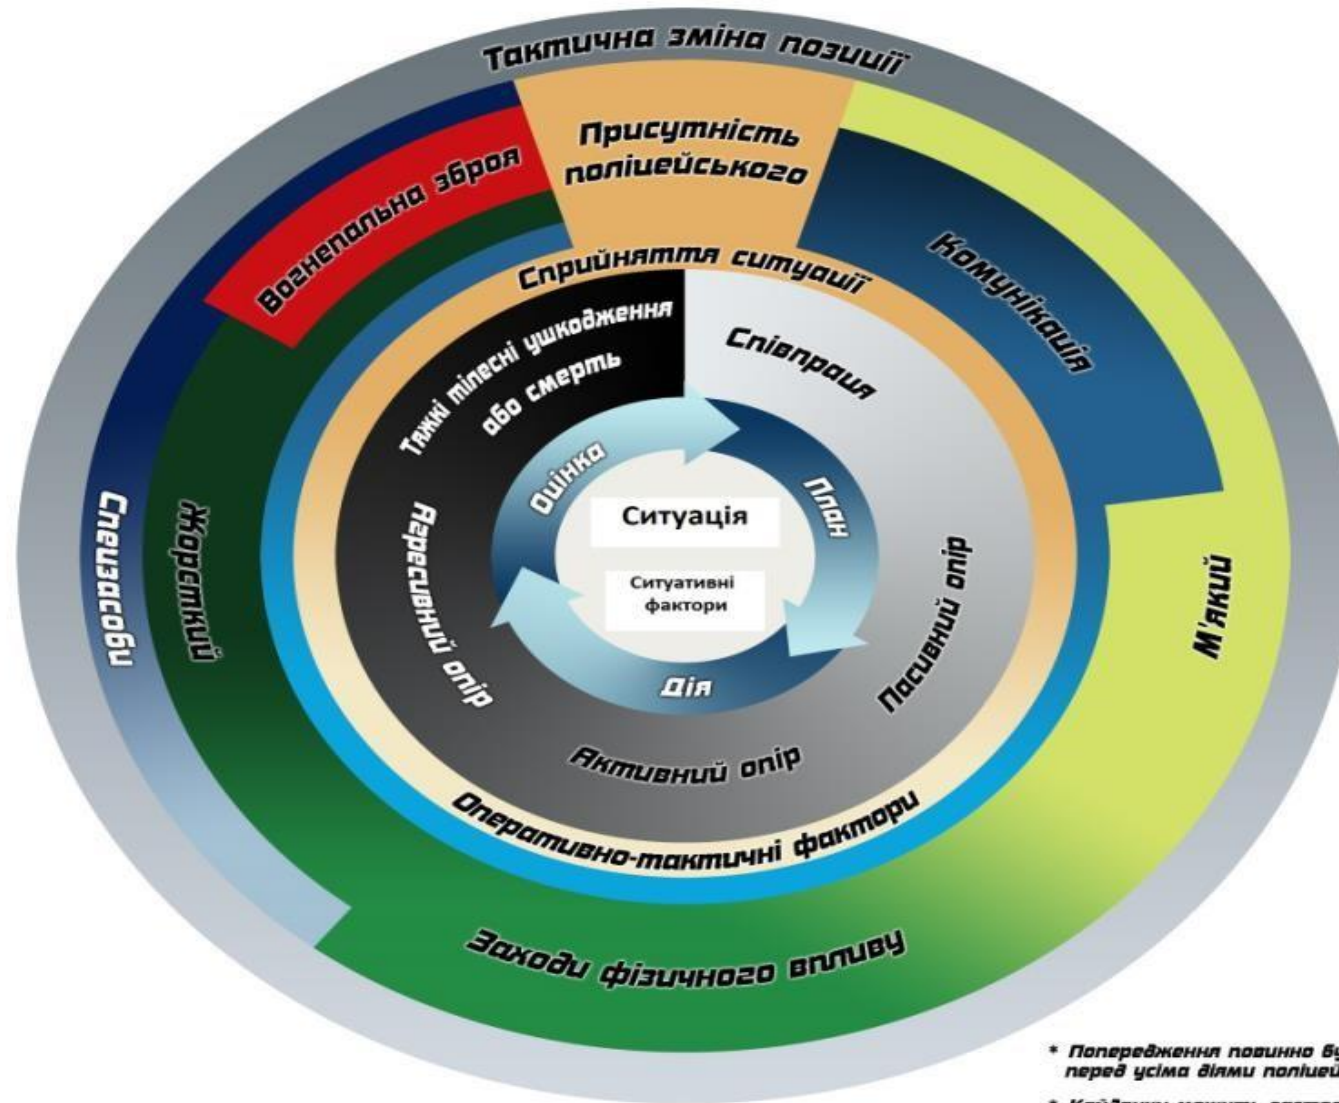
Тактична зміна позиції

Присутність поліцейського

Вогнепальна зброя

Комунікація

Сприйняття ситуації

Тяжкі тілесні ушкодження або смерть

Співпраця

Оцінка

План

Ситуація

Ситуативні фактори

Дія

Агресивний опір

Пасивний опір

Активний опір

Спецзасоби

Жорсткий

М'який

Оперативно-тактичні фактори

Заходи фізичного впливу

* Попередження повинно бу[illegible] перед усіма діями поліцей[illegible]

* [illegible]